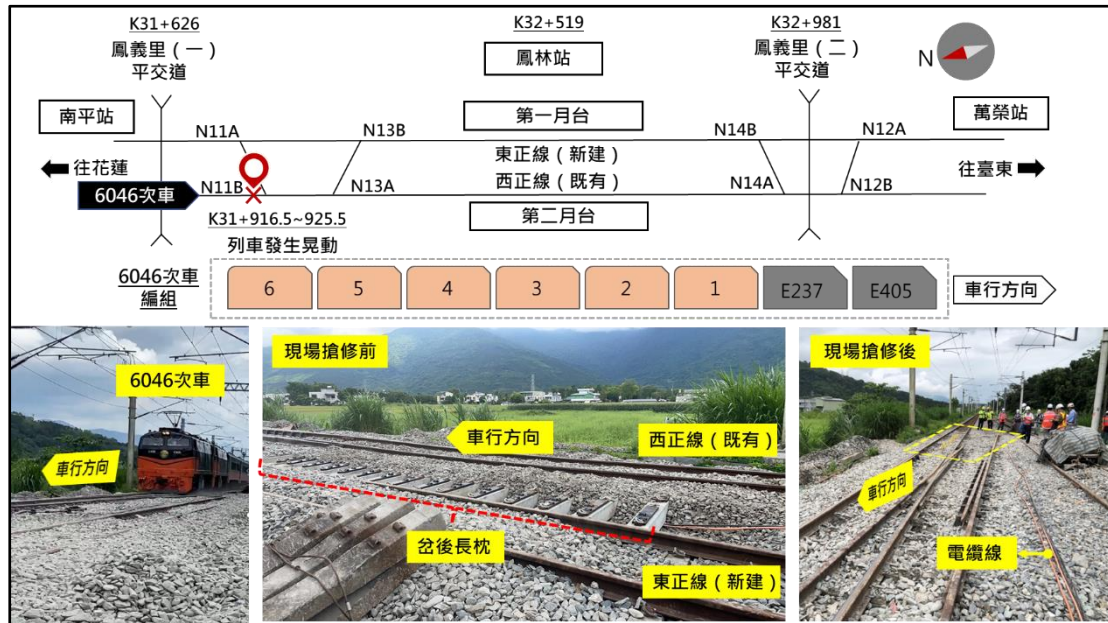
K31+626
鳳義里（一）
平交道

K32+519
鳳林站

K32+981
鳳義里（二）
平交道

N

南平站

第一月台

萬榮站

N11A

N13B

N14B

N12A

往花蓮

東正線（新建）

往臺東

6046次車

N11B

N13A

西正線（既有）

N14A

N12B

K31+916.5~925.5
列車發生晃動

第二月台

6046次車
編組

| 6 | 5 | 4 | 3 | 2 | 1 | E237 | E405 |
|---|---|---|---|---|---|---|---|

車行方向

6046次車

車行方向

現場搶修前

車行方向

西正線（既有）

岔後長枕

東正線（新建）

現場搶修後

車行方向

電纜線